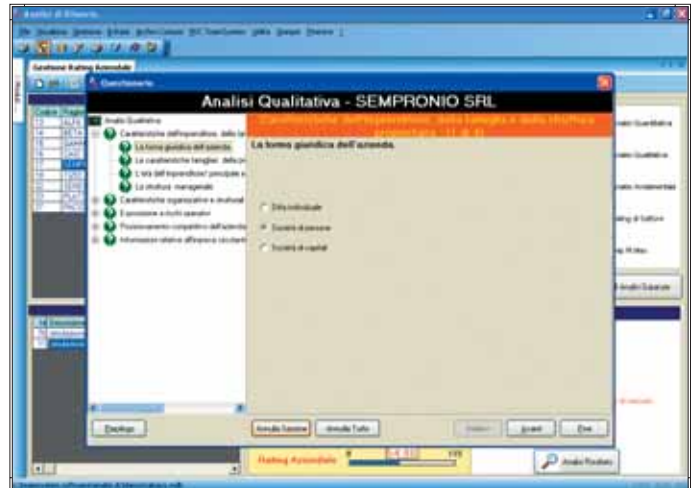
Analisi Qualitativa - SEMPRONIO SRL

Gestione Rating Aziendale

Questionario

Analisi Qualitativa
Caratteristiche dell'imprenditore, della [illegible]
La forma giuridica dell'azienda
Le caratteristiche famigliari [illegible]
L'età dell'imprenditore principale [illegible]
La struttura manageriale
Caratteristiche organizzative e strutturali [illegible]
Esposizione a rischi speciali
Posizionamento competitivo dell'azienda
Informazioni relative all'impresa circostanti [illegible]

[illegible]

La forma giuridica dell'azienda.

Ditta individuale
Società di persone
Società di capitali

Riepilogo

Annulla Sezione

Annulla Tutto

Indietro

Avanti

Fine

Rating Aziendale

Analisi Qualitativa

Analisi Qualitativa

Analisi Andamentale

Rating di Settore

Analisi Equazioni

Analisi Risultato